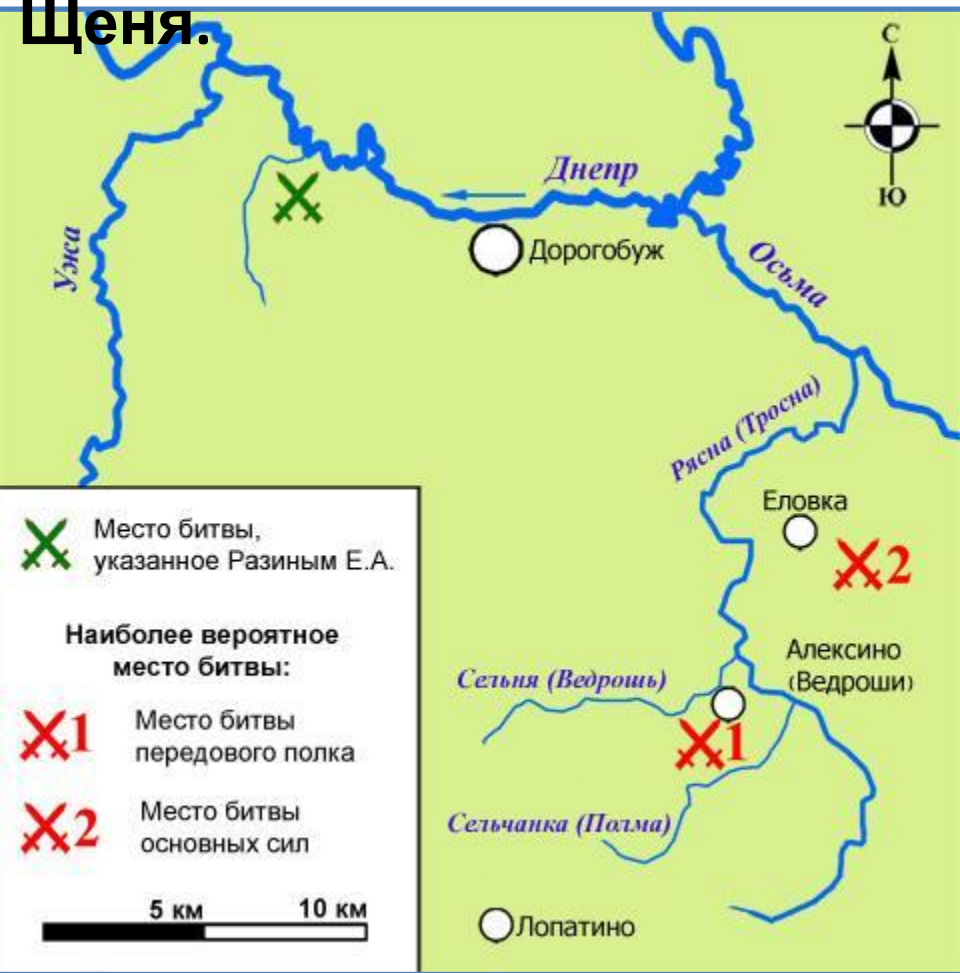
Щеня.

С
Ю

Днепр
Дорогобуж
Осьма
Ужа
Рясна (Тросна)
Еловка
2
Алексино (Ведроши)
Сельня (Ведрошь)
1
Сельчанка (Полма)
Лопатино

Место битвы, указанное Разиным Е.А.

Наиболее вероятное место битвы:

1 Место битвы передового полка

2 Место битвы основных сил

5 км 10 км